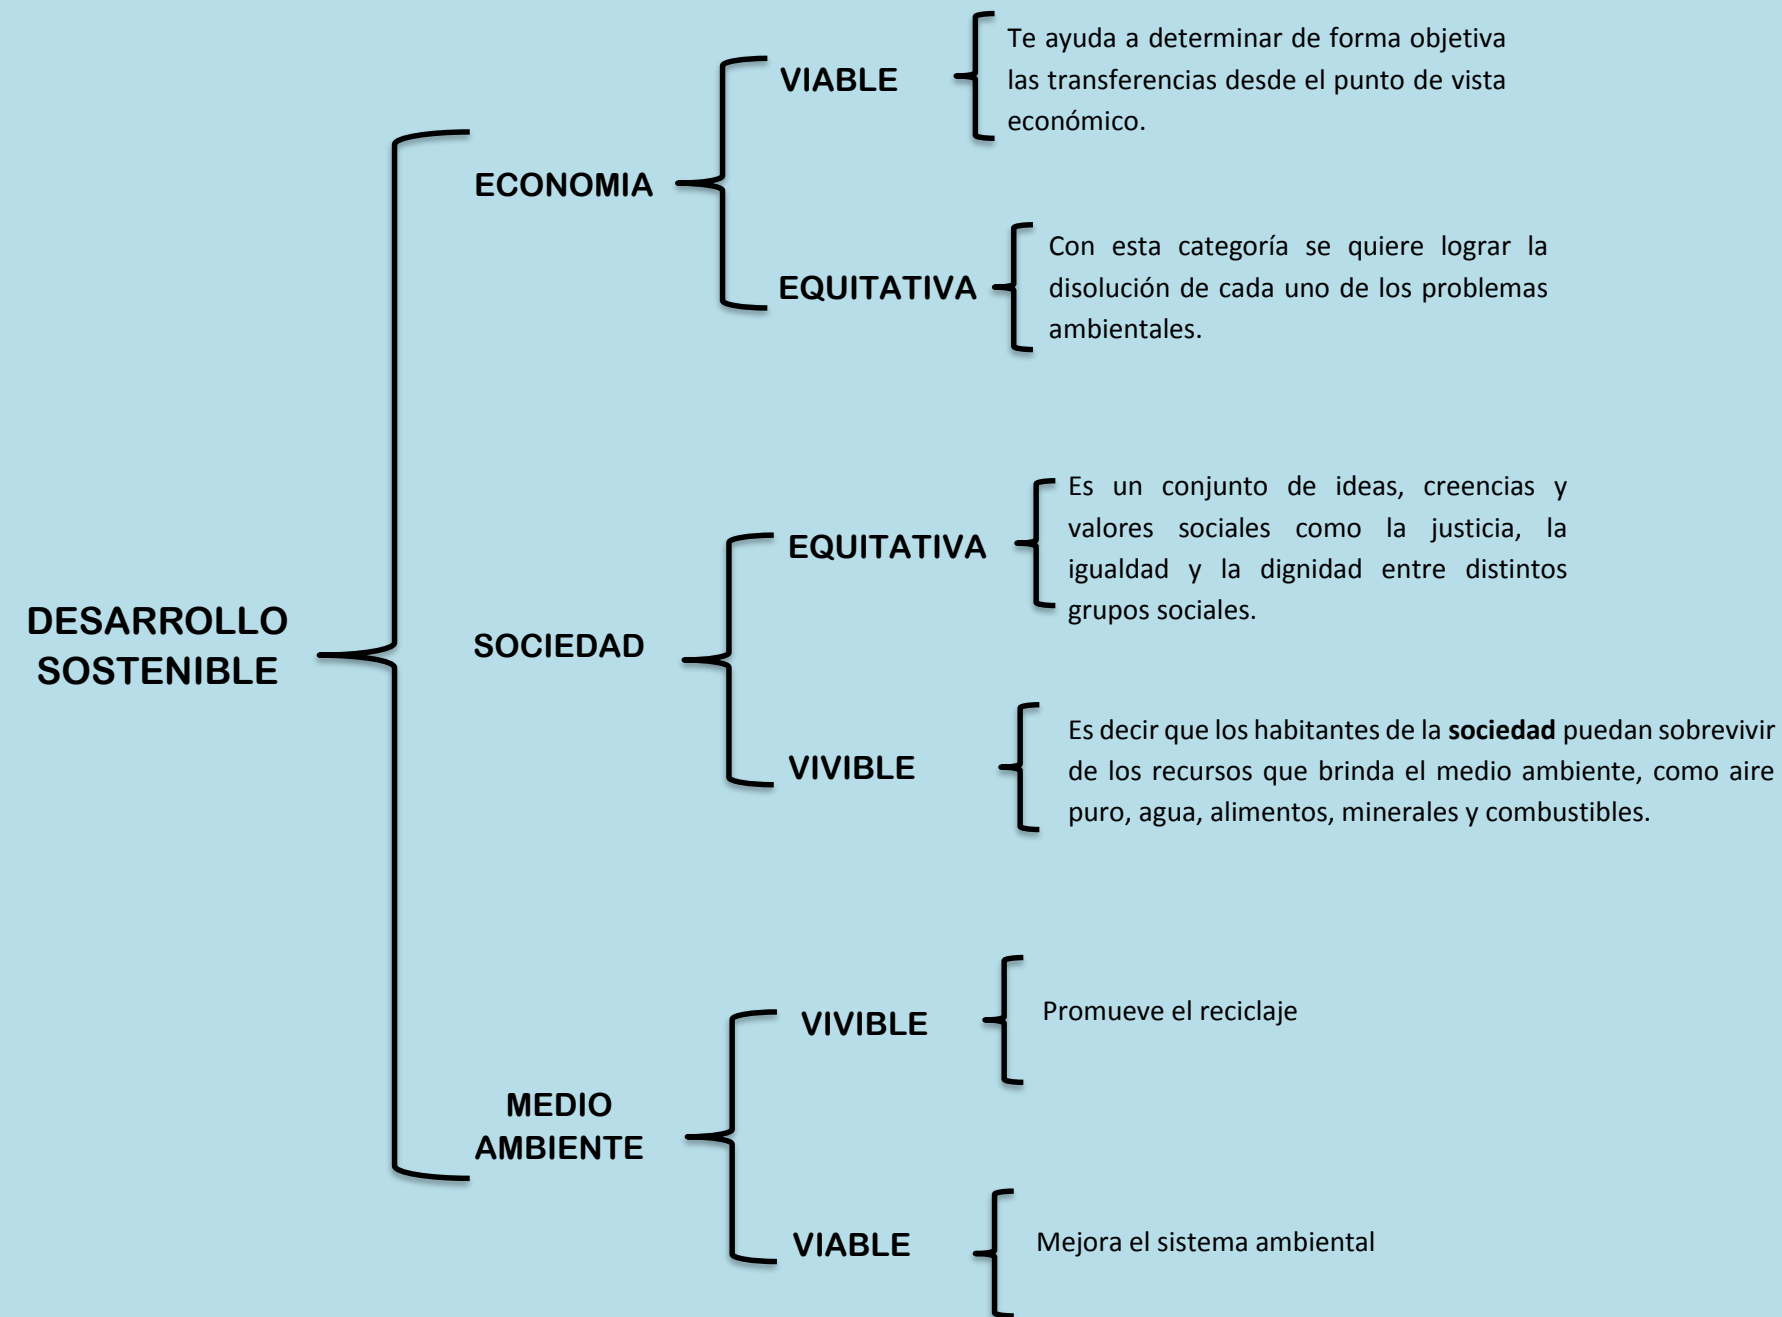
DESARROLLO SOSTENIBLE

ECONOMIA

VIABLE

Te ayuda a determinar de forma objetiva las transferencias desde el punto de vista económico.

EQUITATIVA

Con esta categoría se quiere lograr la disolución de cada uno de los problemas ambientales.

SOCIEDAD

EQUITATIVA

Es un conjunto de ideas, creencias y valores sociales como la justicia, la igualdad y la dignidad entre distintos grupos sociales.

VIVIBLE

Es decir que los habitantes de la **sociedad** puedan sobrevivir de los recursos que brinda el medio ambiente, como aire puro, agua, alimentos, minerales y combustibles.

MEDIO AMBIENTE

VIVIBLE

Promueve el reciclaje

VIABLE

Mejora el sistema ambiental